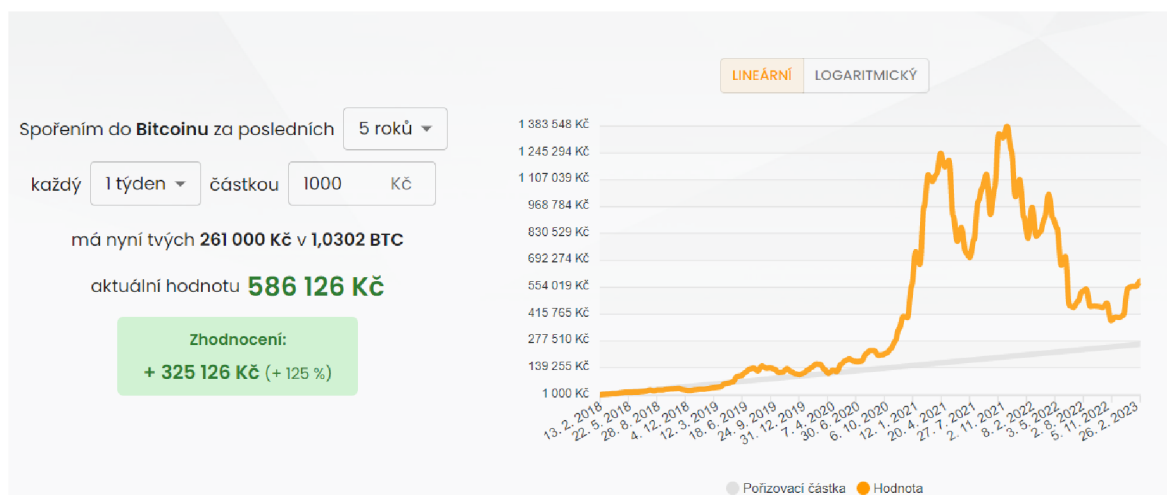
LINEÁRNÍ LOGARITMICKÝ

Spořením do **Bitcoinu** za posledních 5 roků

každý 1 týden částkou 1000 Kč

má nyní tvých **261 000 Kč** v **1,0302 BTC**

aktuální hodnotu **586 126 Kč**

Zhodnocení:
+ 325 126 Kč (+ 125 %)

1 383 548 Kč
1 245 294 Kč
1 107 039 Kč
968 784 Kč
830 529 Kč
692 274 Kč
554 019 Kč
415 765 Kč
277 510 Kč
139 255 Kč
1 000 Kč

13. 2. 2018
22. 5. 2018
28. 8. 2018
4. 12. 2018
12. 3. 2019
18. 6. 2019
24. 9. 2019
31. 12. 2019
7. 4. 2020
30. 6. 2020
6. 10. 2020
12. 1. 2021
20. 4. 2021
27. 7. 2021
2. 11. 2021
8. 2. 2022
3. 5. 2022
2. 8. 2022
5. 11. 2022
26. 2. 2023

Pořizovací částka Hodnota